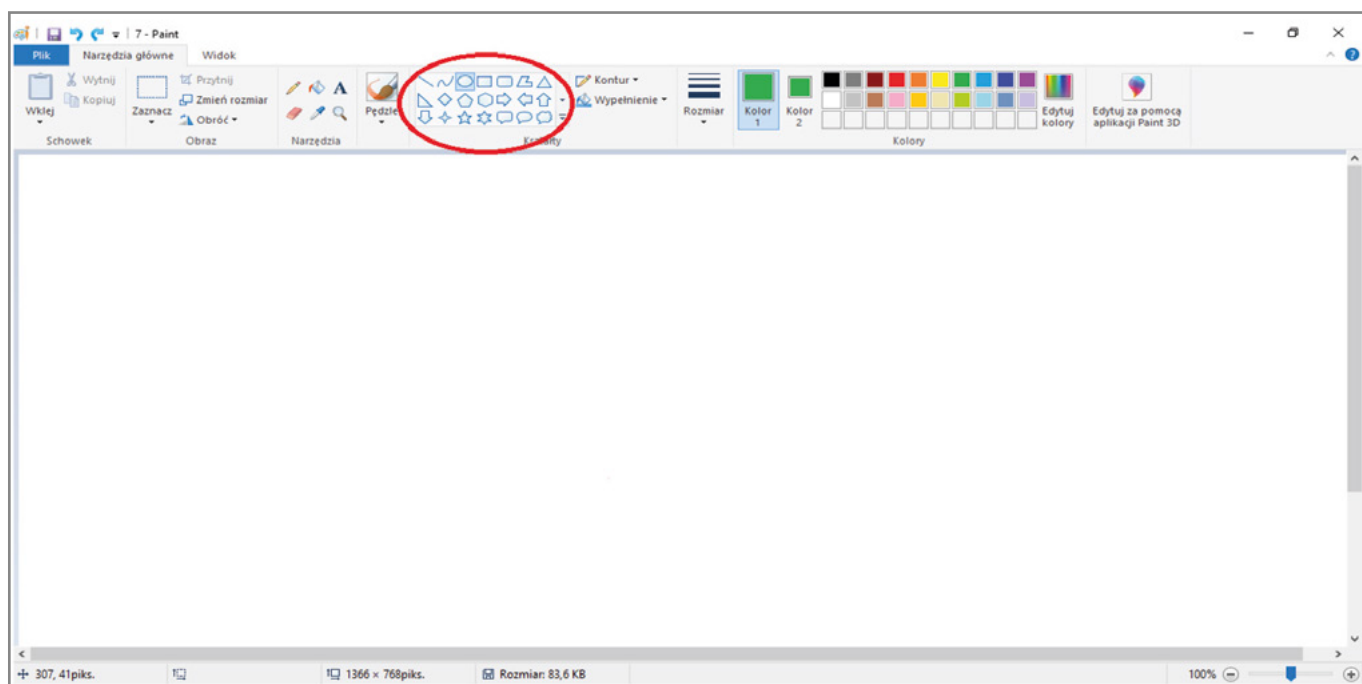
7 - Paint

Plik
Narzędzia główne
Widok

Wklej
Wytnij
Kopiuj
Schowek

Zaznacz
Przytnij
Zmień rozmiar
Obróć
Obraz

A
Narzędzia

Pędzle

Kształty

Kontur
Wypełnienie

Rozmiar

Kolor 1
Kolor 2

Edytuj kolory
Kolory

Edytuj za pomocą aplikacji Paint 3D

307, 41piks.
1366 × 768piks.
Rozmiar: 83,6 KB
100%